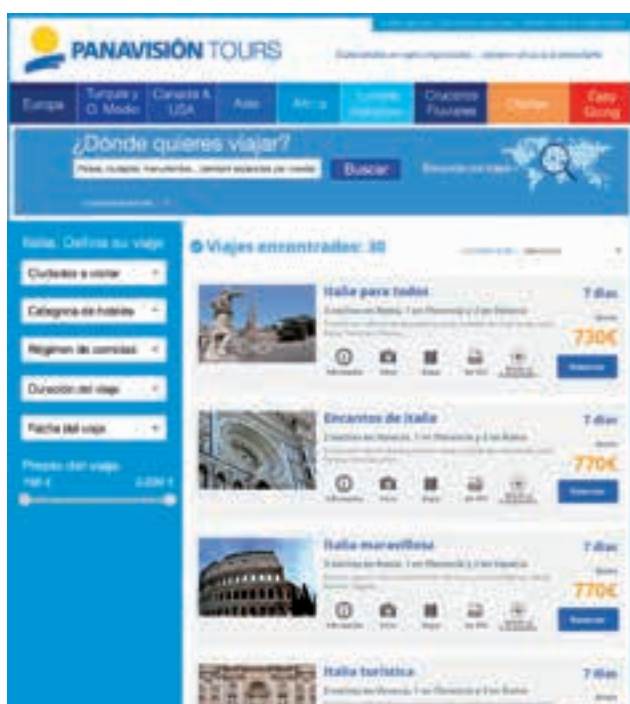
PANAVISIÓN TOURS

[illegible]

Europa | Turquía y O. Medio | Canadá & USA | Asia | África | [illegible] | Cruceros Fluviales | Ofertas | Easy Going

¿Donde quieres viajar?

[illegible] Buscar

Italia. Define su viaje

Ciudades a visitar

Categoría de hoteles

Régimen de comidas

Duración del viaje

Fecha del viaje

Precio del viaje

Viajes encontrados: 30

Italia para todos
7 días
730€

Encantos de Italia
7 días
770€

Italia maravillosa
7 días
770€

Italia turística
7 días